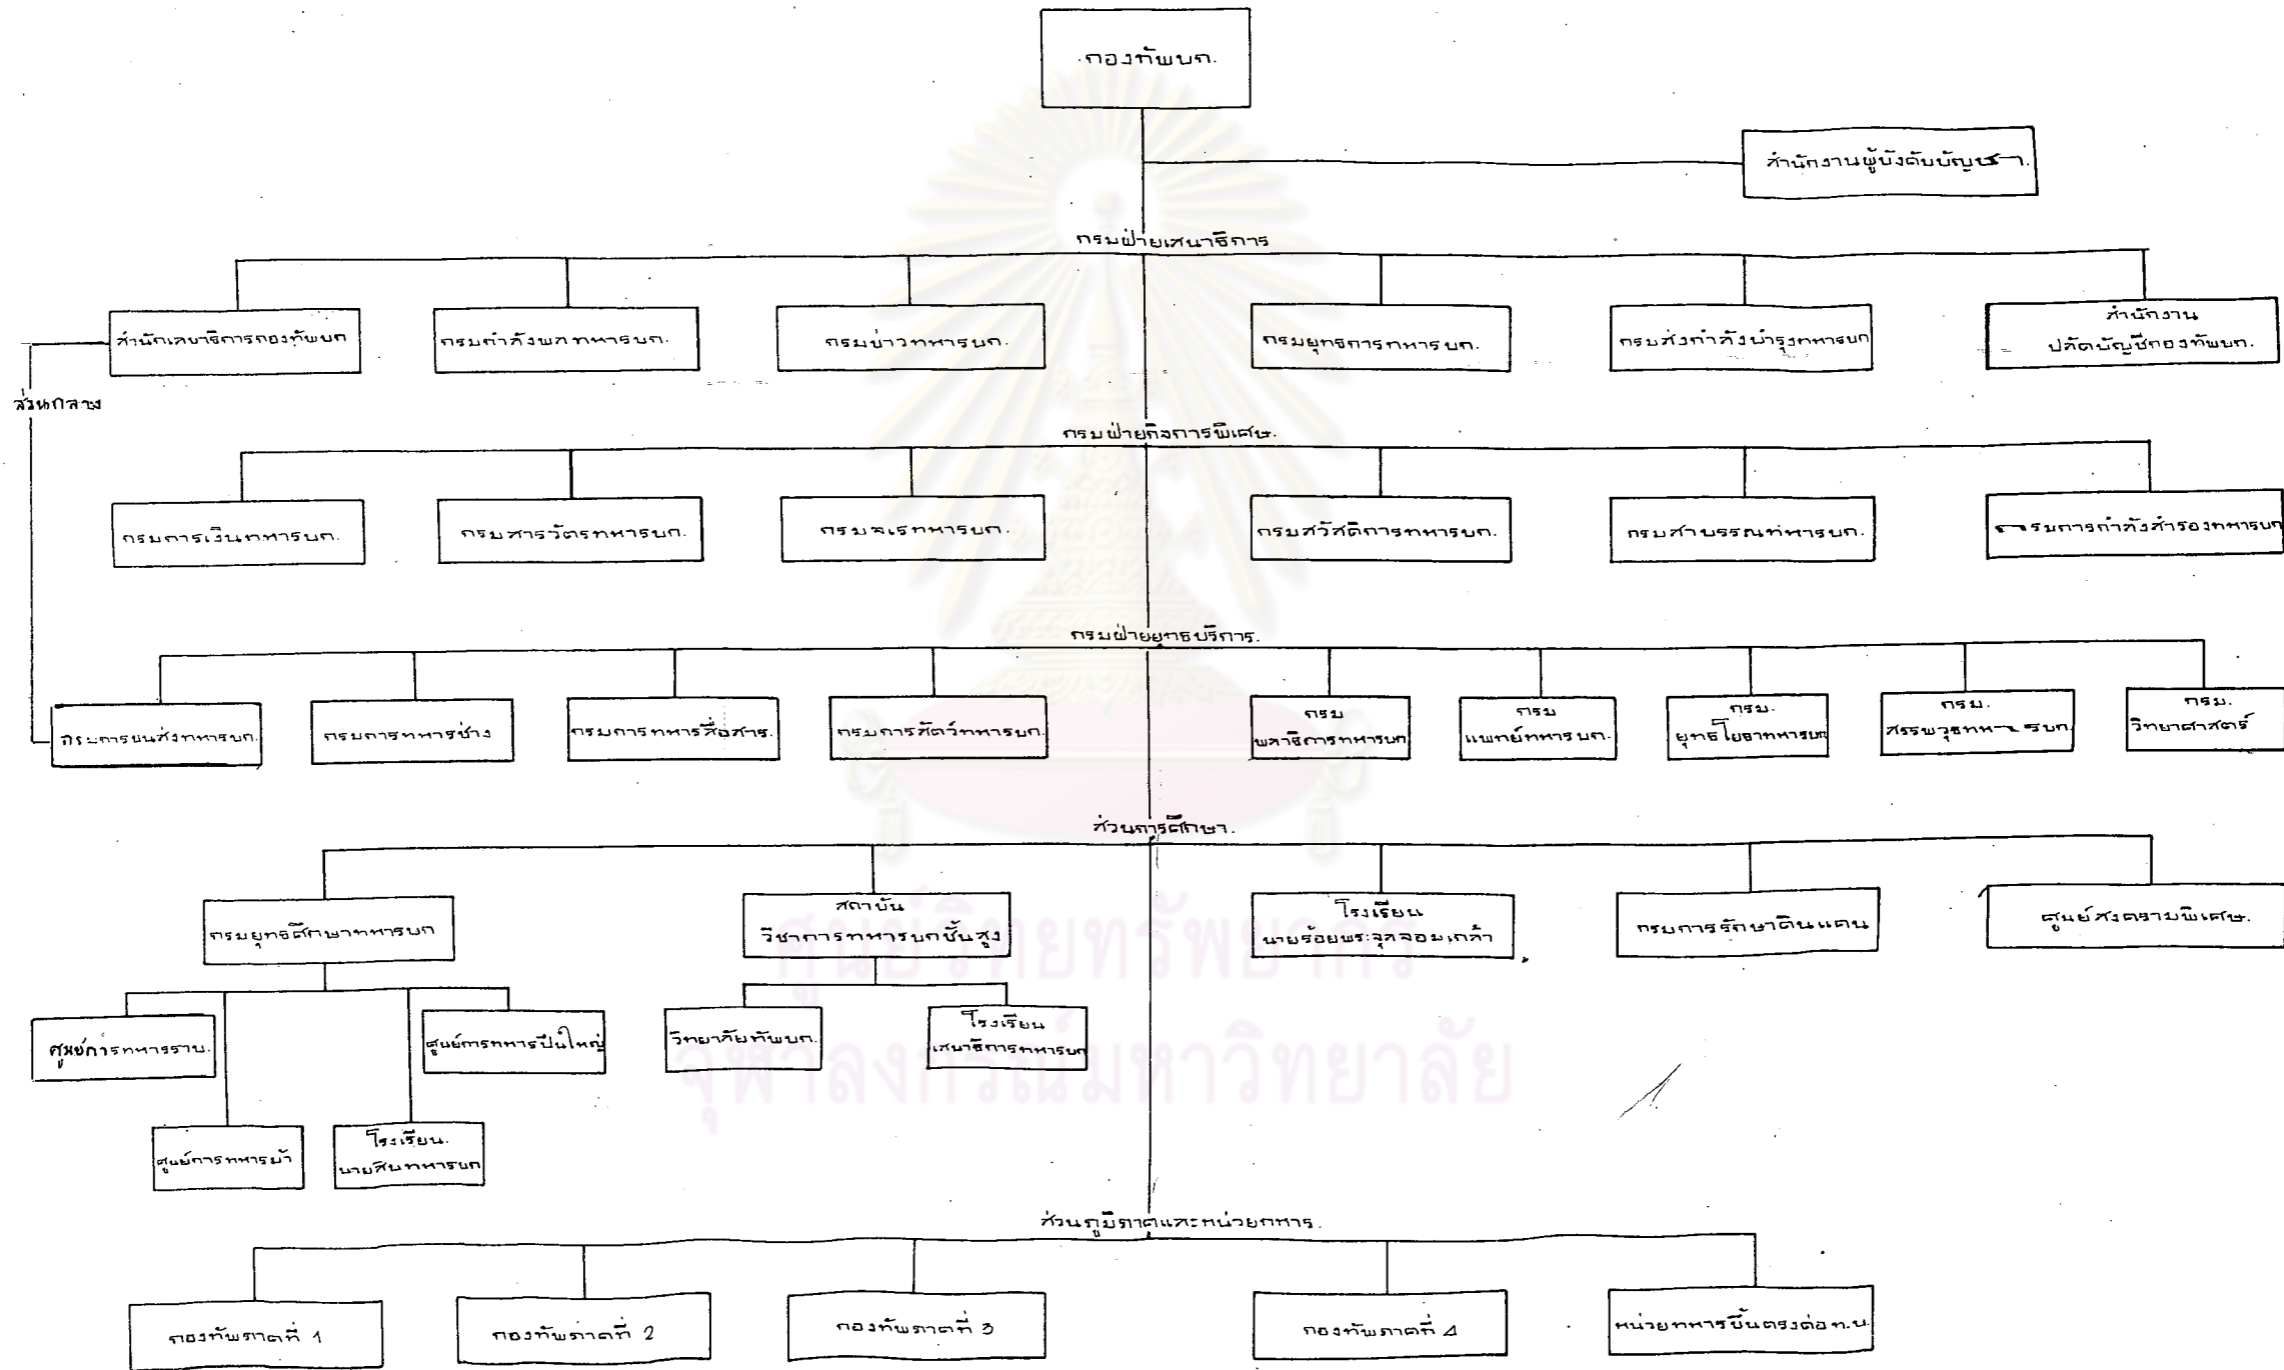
กองทัพบก.

สำนักงานผู้บังคับบัญชา.

กรมฝ่ายเสนาธิการ

สำนักเลขาธิการกองทัพบก

กรมกำลังพลทหารบก.

กรมข่าวทหารบก.

กรมยุทธการทหารบก.

กรมส่งกำลังบำรุงทหารบก

สำนักงานปลัดบัญชีกองทัพบก.

ส่วนกลาง

กรมฝ่ายกิจการพิเศษ.

กรมการเงินทหารบก.

กรมสารวัตรทหารบก.

กรมจเรทหารบก.

กรมสวัสดิการทหารบก.

กรมสารบรรณทหารบก.

กรมการกำลังสำรองทหารบก

กรมฝ่ายยุทธบริการ.

กรมการขนส่งทหารบก.

กรมการทหารช่าง

กรมการทหารสื่อสาร.

กรมการสัตว์ทหารบก.

กรมพลาธิการทหารบก

กรมแพทย์ทหารบก.

กรมยุทธโยธาทหารบก

กรมสรรพาวุธทหารบก.

กรมวิทยาศาสตร์

ส่วนการศึกษา.

กรมยุทธศึกษาทหารบก

สถาบันวิชาการทหารบกชั้นสูง

โรงเรียนนายร้อยพระจุลจอมเกล้า

กรมการรักษาดินแดน

ศูนย์สงครามพิเศษ.

ศูนย์การทหารราบ.

ศูนย์การทหารปืนใหญ่

ศูนย์การทหารม้า

โรงเรียนนายสิบทหารบก

วิทยาลัยทัพบก.

โรงเรียนเสนาธิการทหารบก

ศูนย์วิทยทรัพยากร
จุฬาลงกรณ์มหาวิทยาลัย

ส่วนภูมิภาคและหน่วยทหาร.

กองทัพภาคที่ 1

กองทัพภาคที่ 2

กองทัพภาคที่ 3

กองทัพภาคที่ 4

หน่วยทหารขึ้นตรงต่อ ท.บ.